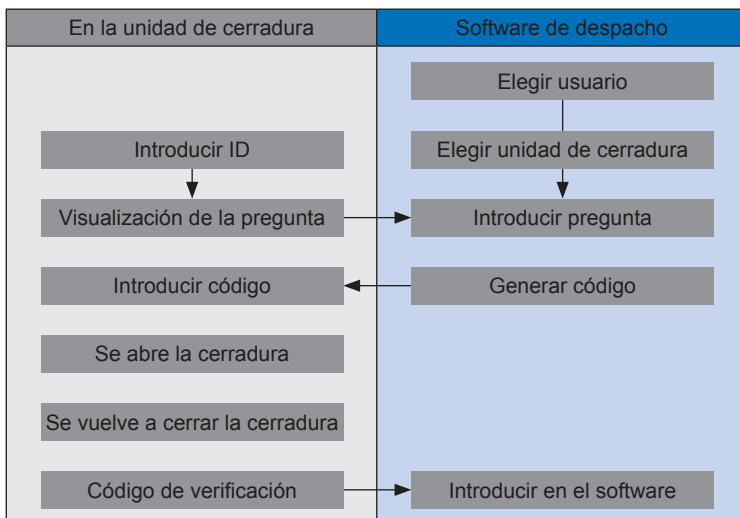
En la unidad de cerradura

Introducir ID

Visualización de la pregunta

Introducir código

Se abre la cerradura

Se vuelve a cerrar la cerradura

Código de verificación

Software de despacho

Elegir usuario

Elegir unidad de cerradura

Introducir pregunta

Generar código

Introducir en el software